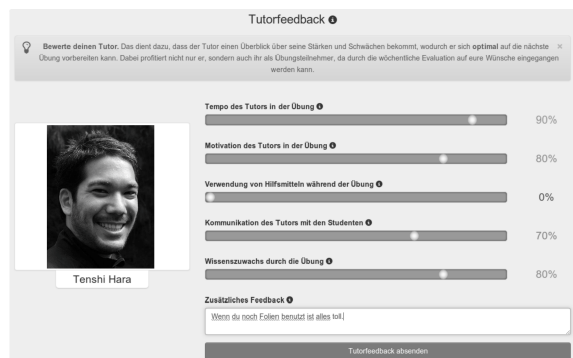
Tutorfeedback

Bewerte deinen Tutor. Das dient dazu, dass der Tutor einen Überblick über seine Stärken und Schwächen bekommt, wodurch er sich optimal auf die nächste Übung vorbereiten kann. Dabei profitiert nicht nur er, sondern auch ihr als Übungsteilnehmer, da durch die wöchentliche Evaluation auf eure Wünsche eingegangen werden kann.

×

Tenshi Hara

Tempo des Tutors in der Übung
90%

Motivation des Tutors in der Übung
80%

Verwendung von Hilfsmitteln während der Übung
0%

Kommunikation des Tutors mit den Studenten
70%

Wissenszuwachs durch die Übung
80%

Zusätzliches Feedback

Wenn du noch Folien benutzt ist alles toll.

Tutorfeedback absenden